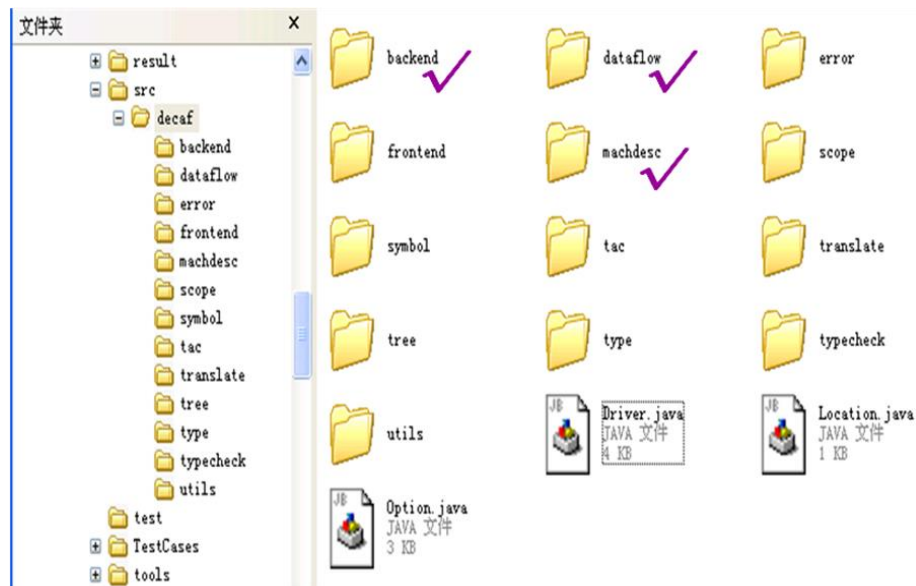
文件夹

result
src
decaf
backend
dataflow
error
frontend
machdesc
scope
symbol
tac
translate
tree
type
typecheck
utils
test
TestCases
tools

backend
dataflow
error
frontend
machdesc
scope
symbol
tac
translate
tree
type
typecheck
utils
JB
Driver.java
JAVA 文件
4 KB
JB
Location.java
JAVA 文件
1 KB
JB
Option.java
JAVA 文件
3 KB